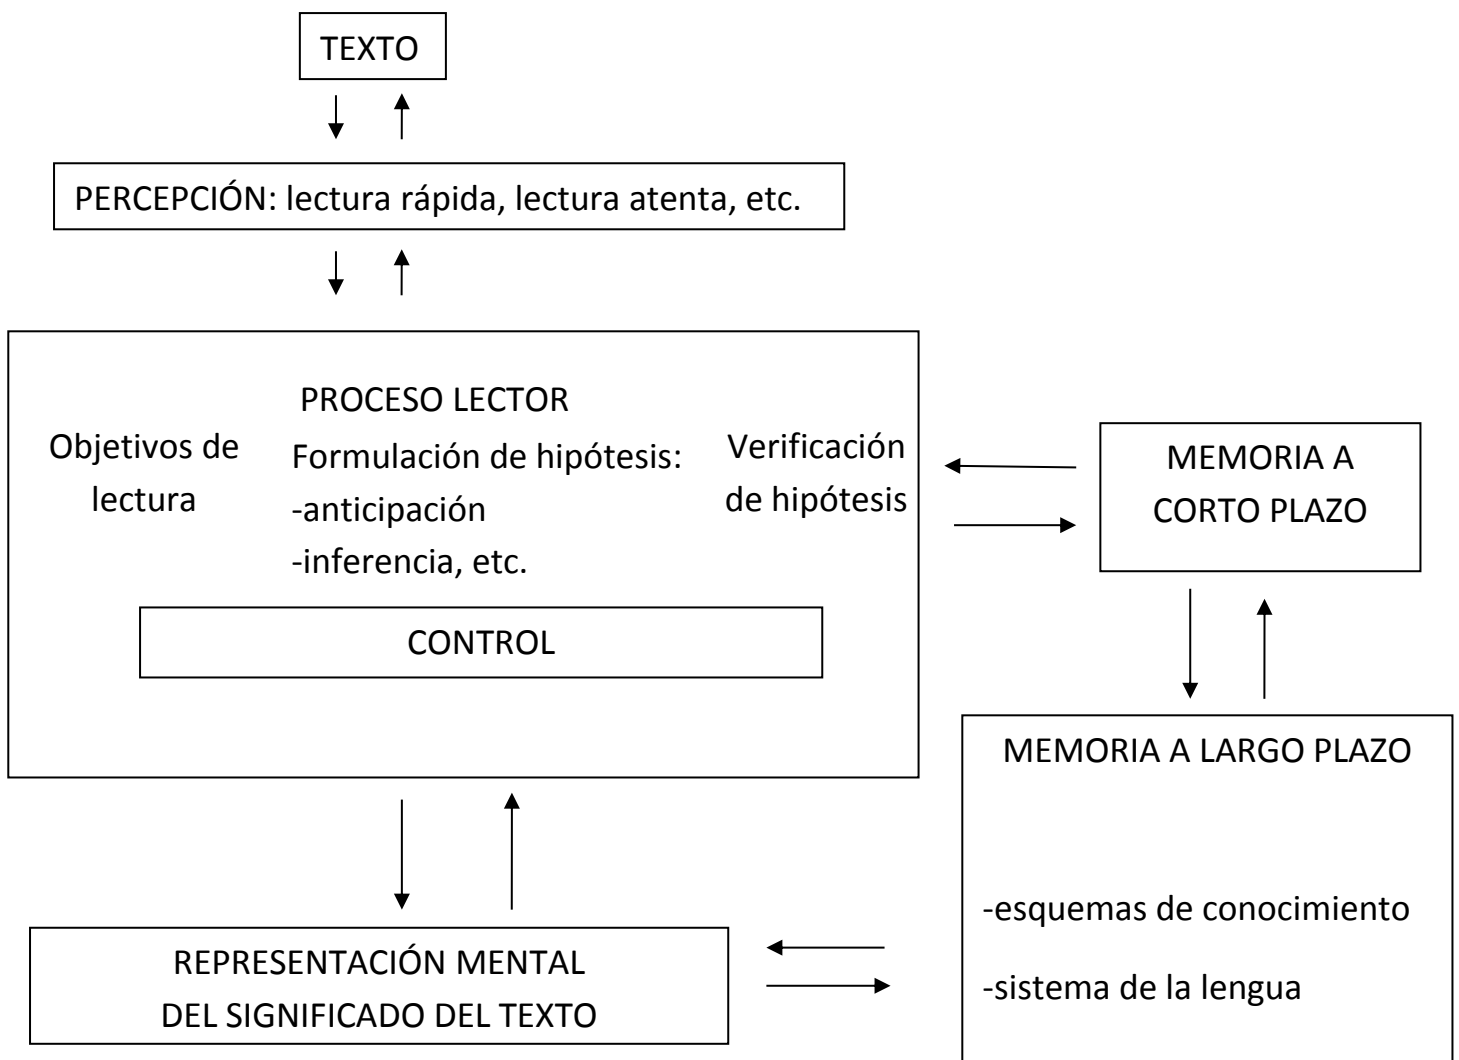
TEXTO

PERCEPCIÓN: lectura rápida, lectura atenta, etc.

PROCESO LECTOR

Objetivos de lectura

Formulación de hipótesis:
-anticipación
-inferencia, etc.

Verificación de hipótesis

CONTROL

MEMORIA A CORTO PLAZO

MEMORIA A LARGO PLAZO

-esquemas de conocimiento

-sistema de la lengua

REPRESENTACIÓN MENTAL DEL SIGNIFICADO DEL TEXTO